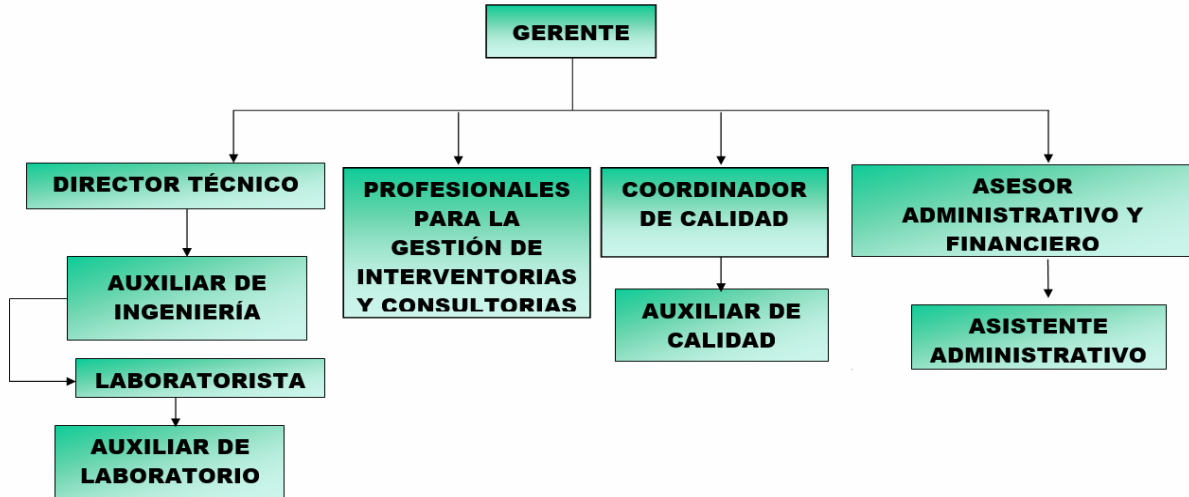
GERENTE

DIRECTOR TÉCNICO

PROFESIONALES PARA LA GESTIÓN DE INTERVENTORIAS Y CONSULTORIAS

COORDINADOR DE CALIDAD

ASESOR ADMINISTRATIVO Y FINANCIERO

AUXILIAR DE INGENIERÍA

AUXILIAR DE CALIDAD

ASISTENTE ADMINISTRATIVO

LABORATORISTA

AUXILIAR DE LABORATORIO